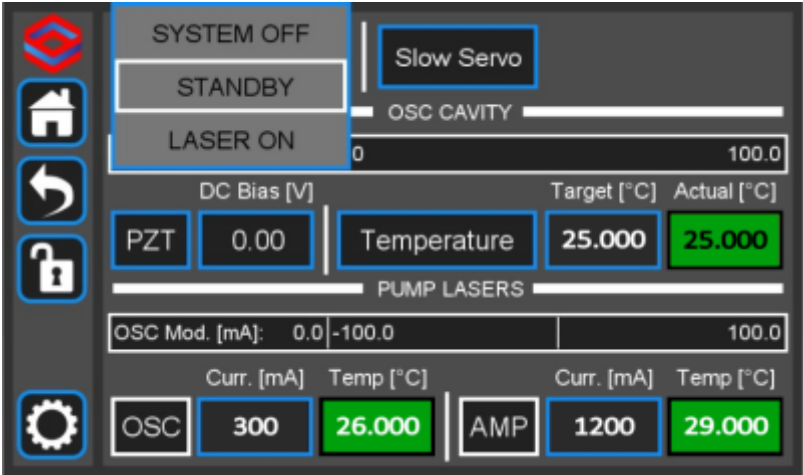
SYSTEM OFF

STANDBY

LASER ON

Slow Servo

OSC CAVITY

0

100.0

DC Bias [V]

PZT

0.00

Temperature

Target [°C]

25.000

Actual [°C]

25.000

PUMP LASERS

OSC Mod. [mA]: 0.0

-100.0

100.0

Curr. [mA]

Temp [°C]

OSC

300

26.000

Curr. [mA]

Temp [°C]

AMP

1200

29.000